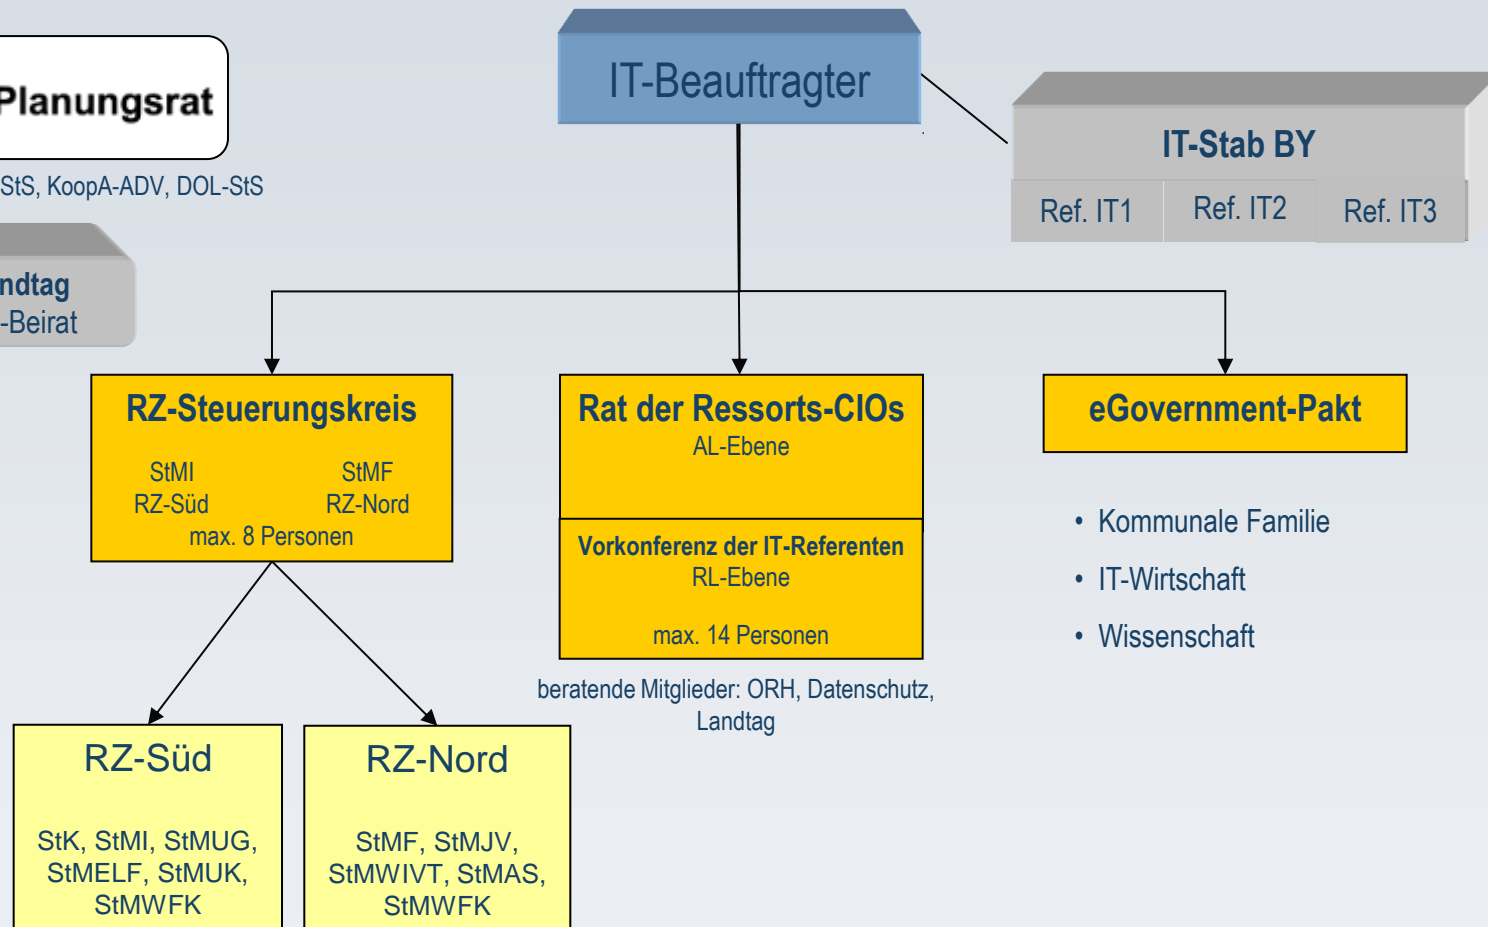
Planungsrat

StS, KoopA-ADV, DOL-StS

ndtag
-Beirat

IT-Beauftragter

IT-Stab BY

| Ref. IT1 | Ref. IT2 | Ref. IT3 |
|---|---|---|

RZ-Steuerungskreis

StMI RZ-Süd

StMF RZ-Nord

max. 8 Personen

Rat der Ressorts-CIOs
AL-Ebene

Vorkonferenz der IT-Referenten
RL-Ebene

max. 14 Personen

beratende Mitglieder: ORH, Datenschutz, Landtag

eGovernment-Pakt

• Kommunale Familie
• IT-Wirtschaft
• Wissenschaft

RZ-Süd

StK, StMI, StMUG, StMELF, StMUK, StMWFK

RZ-Nord

StMF, StMJV, StMWIVT, StMAS, StMWFK